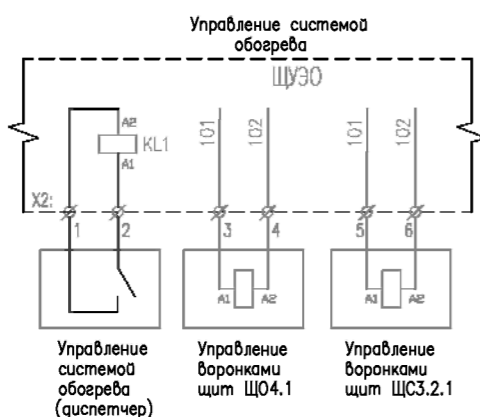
Управление системой обогрева

ЩУЭО

A2
KL1
A1

101
102
101
102

X2:
1
2
3
4
5
6

A1
A2
A1
A2

Управление системой обогрева (диспетчер)

Управление воронками щит ЩО4.1

Управление воронками щит ЩС3.2.1